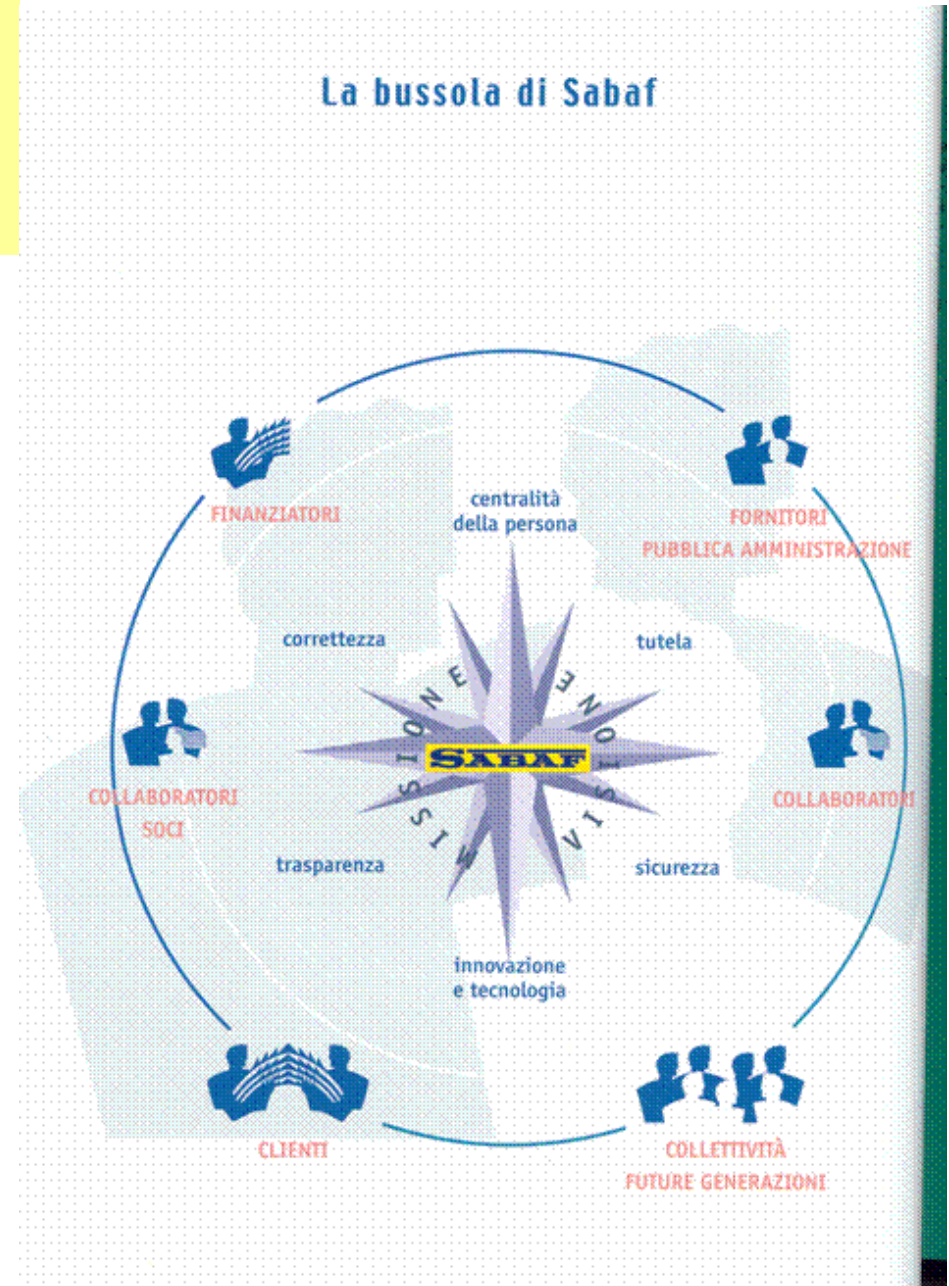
La bussola di Sabaf

FINANZIATORI

FORNITORI
PUBBLICA AMMINISTRAZIONE

centralità
della persona

correttezza

tutela

MISSIONE

VISIONE

SABAF

COLLABORATORI
SOCI

COLLABORATORI

trasparenza

sicurezza

innovazione
e tecnologia

CLIENTI

COLLETTIVITÀ
FUTURE GENERAZIONI